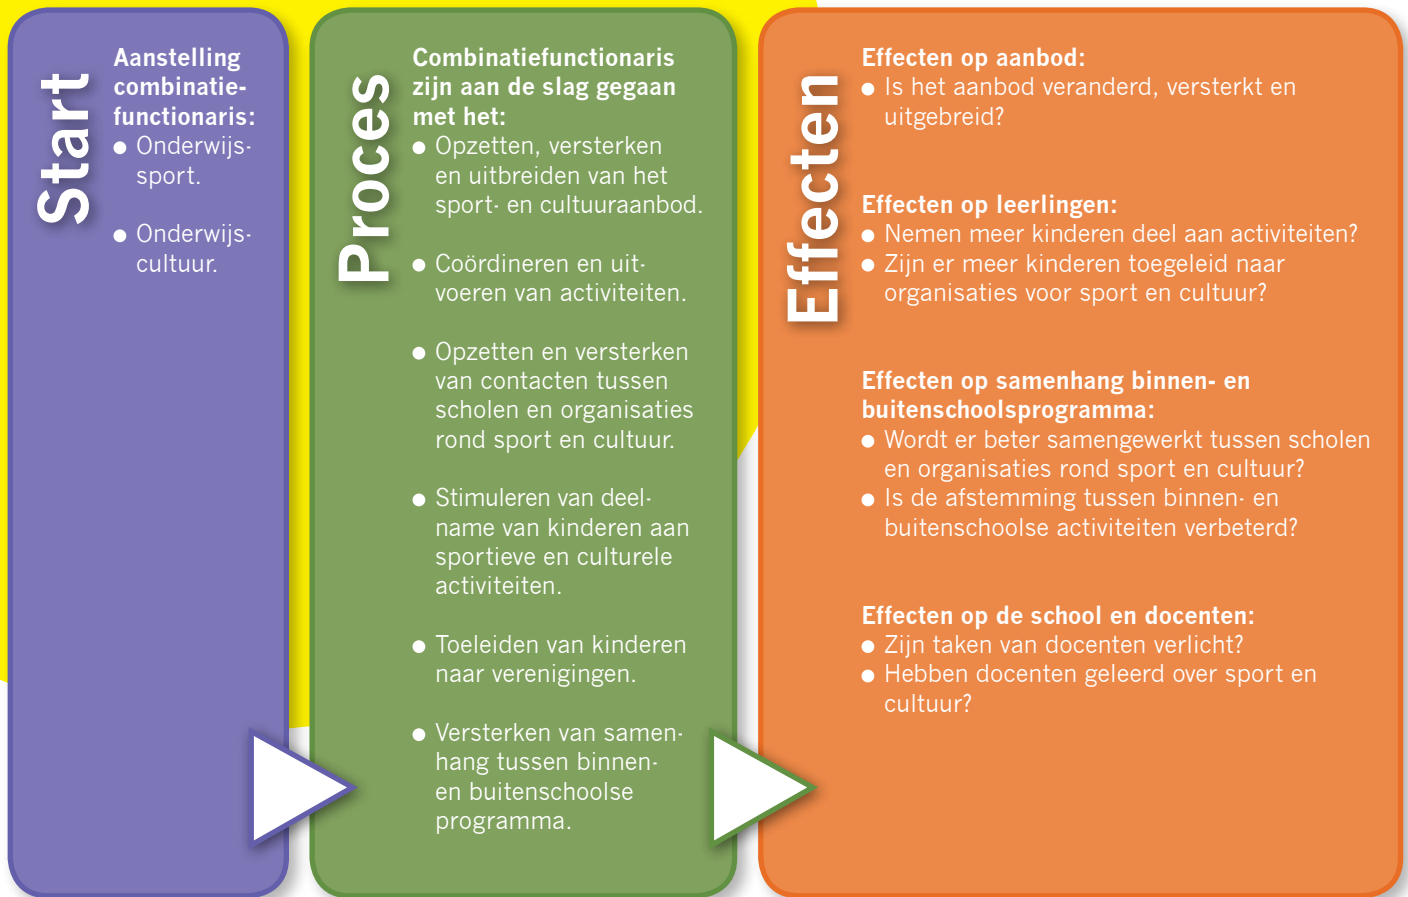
Start

Aanstelling combinatiefunctionaris:
● Onderwijs-sport.

● Onderwijs-cultuur.

Proces

Combinatiefunctionaris zijn aan de slag gegaan met het:
● Opzetten, versterken en uitbreiden van het sport- en cultuuraanbod.

● Coördineren en uitvoeren van activiteiten.

● Opzetten en versterken van contacten tussen scholen en organisaties rond sport en cultuur.

● Stimuleren van deelname van kinderen aan sportieve en culturele activiteiten.

● Toeleiden van kinderen naar verenigingen.

● Versterken van samenhang tussen binnen- en buitenschoolse programma.

Effecten

Effecten op aanbod:
● Is het aanbod veranderd, versterkt en uitgebreid?

Effecten op leerlingen:
● Nemen meer kinderen deel aan activiteiten?
● Zijn er meer kinderen toegeleid naar organisaties voor sport en cultuur?

Effecten op samenhang binnen- en buitenschoolsprogramma:
● Wordt er beter samengewerkt tussen scholen en organisaties rond sport en cultuur?
● Is de afstemming tussen binnen- en buitenschoolse activiteiten verbeterd?

Effecten op de school en docenten:
● Zijn taken van docenten verlicht?
● Hebben docenten geleerd over sport en cultuur?